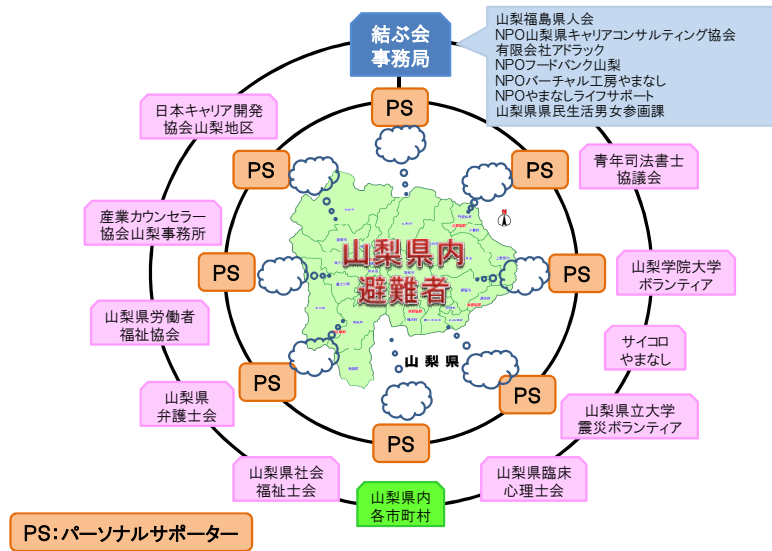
結ぶ会
事務局

山梨福島県人会
NPO山梨県キャリアコンサルティング協会
有限会社アドラック
NPOフードバンク山梨
NPOバーチャル工房やまなし
NPOやまなしライフサポート
山梨県県民生活男女参画課

日本キャリア開発
協会山梨地区

PS

青年司法書士
協議会

PS

PS

産業カウンセラー
協会山梨事務所

山梨県内
避難者

PS

PS

山梨学院大学
ボランティア

山梨県労働者
福祉協会

サイコロ
やまなし

山梨県

PS

PS

山梨県
弁護士会

山梨県立大学
震災ボランティア

PS

山梨県社会
福祉士会

山梨県内
各市町村

山梨県臨床
心理士会

PS:パーソナルサポーター